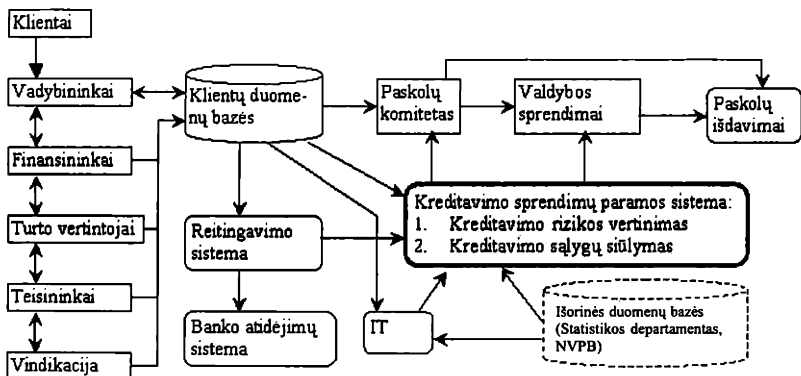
Klientai

Vadybininkai

Finansininkai

Turto vertintojai

Teisininkai

Vindikacija

Klientų duomenų bazės

Paskolų komitetas

Valdybos sprendimai

Paskolų išdavimai

Kreditavimo sprendimų paramos sistema:
1. Kreditavimo rizikos vertinimas
2. Kreditavimo sąlygų siūlymas

Reitingavimo sistema

Banko atidėjimų sistema

IT

Išorinės duomenų bazės (Statistikos departamentas, NVPB)